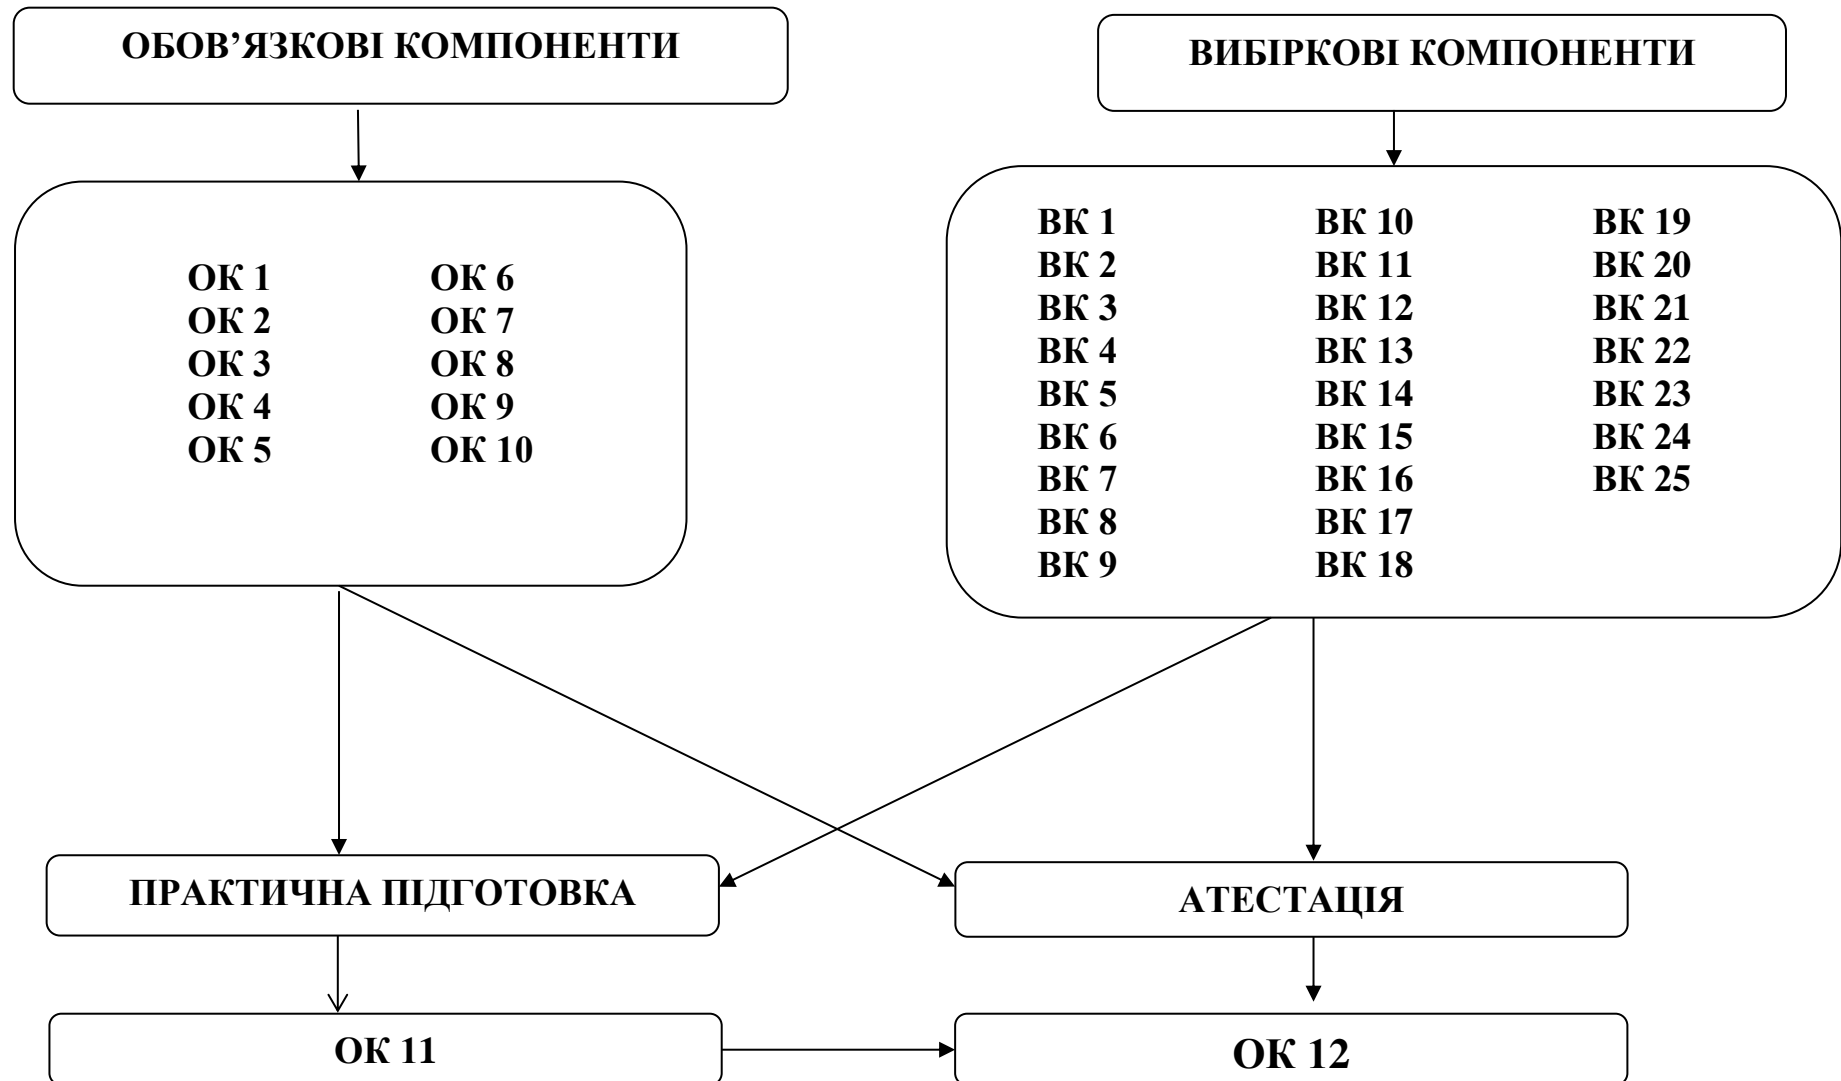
ОБОВ'ЯЗКОВІ КОМПОНЕНТИ

ВИБІРКОВІ КОМПОНЕНТИ

ОК 1
ОК 2
ОК 3
ОК 4
ОК 5

ОК 6
ОК 7
ОК 8
ОК 9
ОК 10

ВК 1
ВК 2
ВК 3
ВК 4
ВК 5
ВК 6
ВК 7
ВК 8
ВК 9

ВК 10
ВК 11
ВК 12
ВК 13
ВК 14
ВК 15
ВК 16
ВК 17
ВК 18

ВК 19
ВК 20
ВК 21
ВК 22
ВК 23
ВК 24
ВК 25

ПРАКТИЧНА ПІДГОТОВКА

АТЕСТАЦІЯ

ОК 11

ОК 12